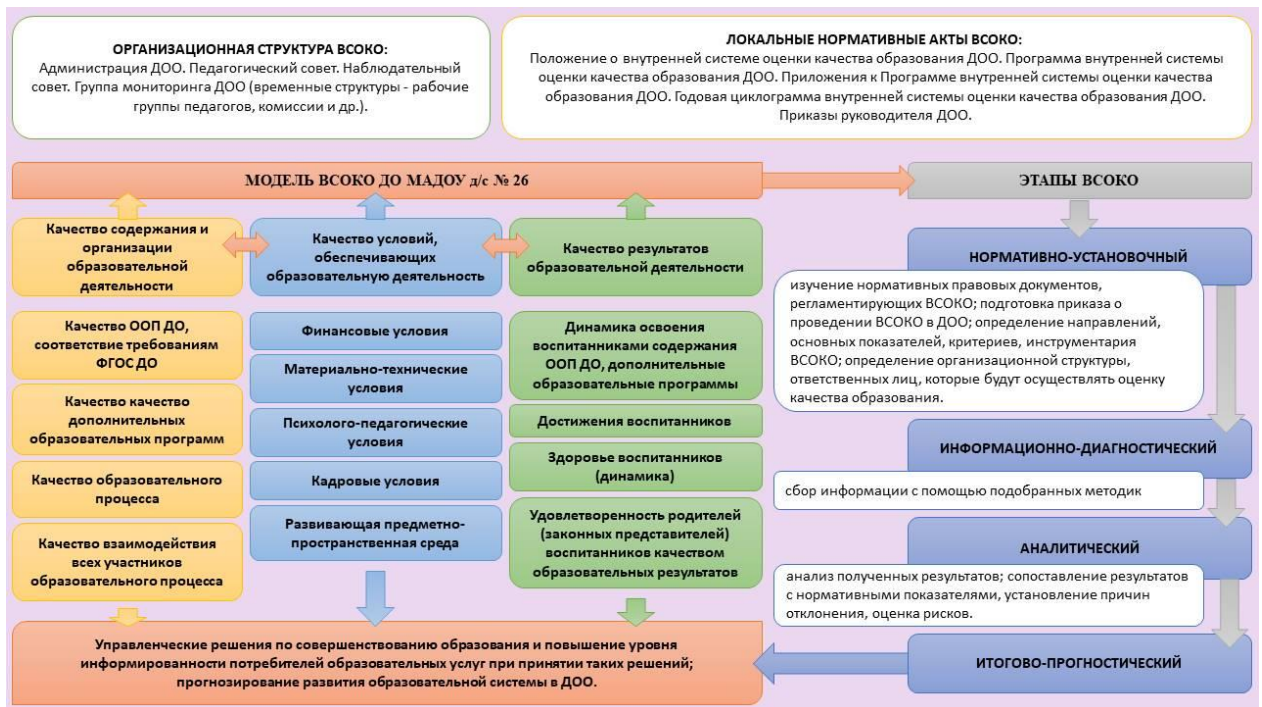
ОРГАНИЗАЦИОННАЯ СТРУКТУРА ВСОКО:
Администрация ДОО. Педагогический совет. Наблюдательный совет. Группа мониторинга ДОО (временные структуры - рабочие группы педагогов, комиссии и др.).

ЛОКАЛЬНЫЕ НОРМАТИВНЫЕ АКТЫ ВСОКО:
Положение о внутренней системе оценки качества образования ДОО. Программа внутренней системы оценки качества образования ДОО. Приложения к Программе внутренней системы оценки качества образования ДОО. Годовая циклограмма внутренней системы оценки качества образования ДОО. Приказы руководителя ДОО.

МОДЕЛЬ ВСОКО ДО МАДОУ д/с № 26

ЭТАПЫ ВСОКО

Качество содержания и организации образовательной деятельности

Качество условий, обеспечивающих образовательную деятельность

Качество результатов образовательной деятельности

Качество ООП ДО, соответствие требованиям ФГОС ДО

Качество качество дополнительных образовательных программ

Качество образовательного процесса

Качество взаимодействия всех участников образовательного процесса

Финансовые условия

Материально-технические условия

Психолого-педагогические условия

Кадровые условия

Развивающая предметно-пространственная среда

Динамика освоения воспитанниками содержания ООП ДО, дополнительные образовательные программы

Достижения воспитанников

Здоровье воспитанников (динамика)

Удовлетворенность родителей (законных представителей) воспитанников качеством образовательных результатов

НОРМАТИВНО-УСТАНОВОЧНЫЙ

изучение нормативных правовых документов, регламентирующих ВСОКО; подготовка приказа о проведении ВСОКО в ДОО; определение направлений, основных показателей, критериев, инструментария ВСОКО; определение организационной структуры, ответственных лиц, которые будут осуществлять оценку качества образования.

ИНФОРМАЦИОННО-ДИАГНОСТИЧЕСКИЙ

сбор информации с помощью подобранных методик

АНАЛИТИЧЕСКИЙ

анализ полученных результатов; сопоставление результатов с нормативными показателями, установление причин отклонения, оценка рисков.

ИТОГОВО-ПРОГНОСТИЧЕСКИЙ

Управленческие решения по совершенствованию образования и повышение уровня информированности потребителей образовательных услуг при принятии таких решений; прогнозирование развития образовательной системы в ДОО.